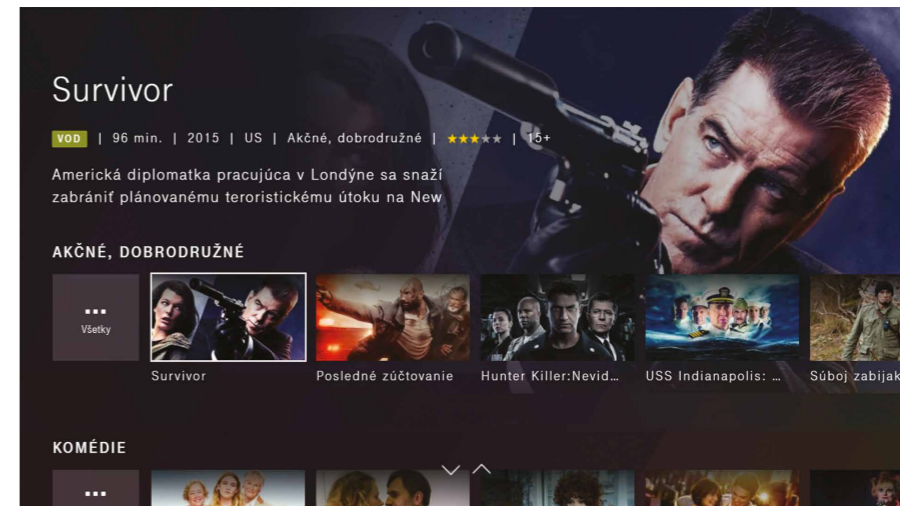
Survivor

VOD | 96 min. | 2015 | US | Akčné, dobrodružné | ★★★★★ | 15+

Americká diplomatka pracujúca v Londýne sa snaží zabrániť plánovanému teroristickému útoku na New

AKČNÉ, DOBRODRUŽNÉ

...
Všetky

Survivor

Posledné zúčtovanie

Hunter Killer:Nevid…

USS Indianapolis: …

Súboj zabijak

KOMÉDIE

...